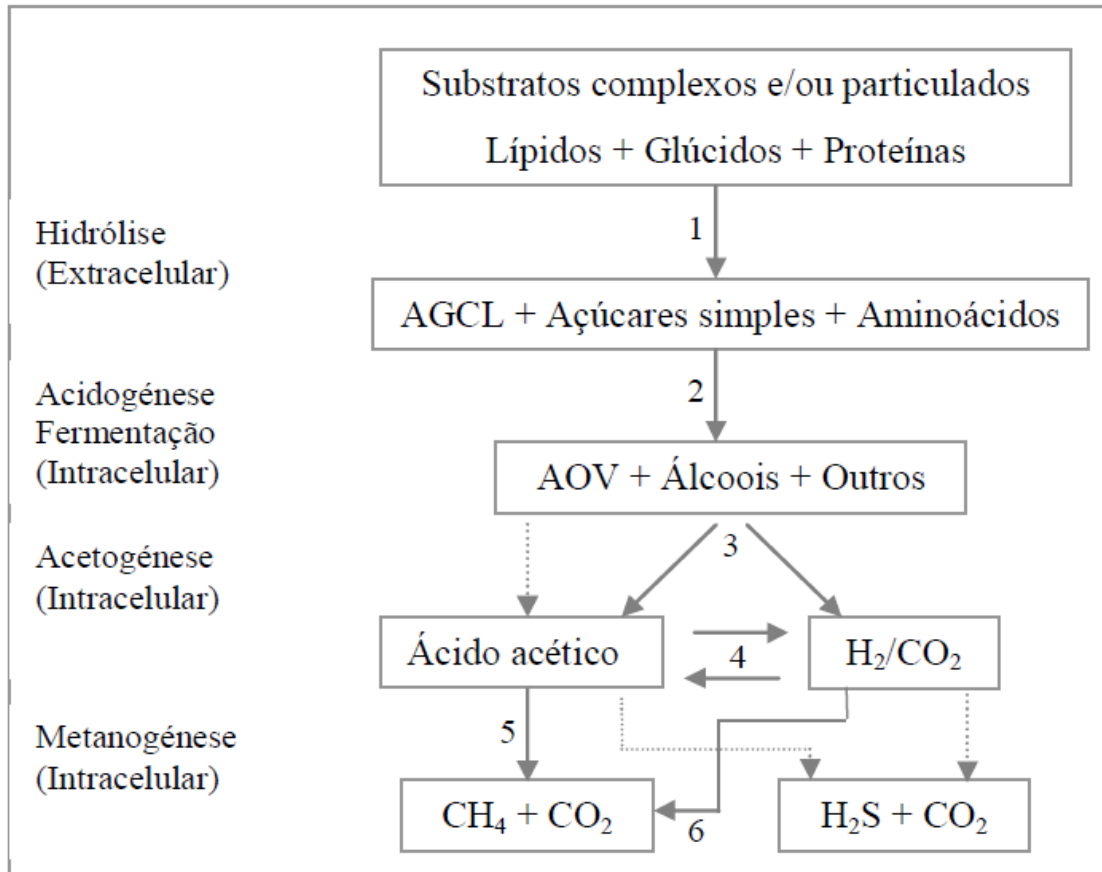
Substratos complexos e/ou particulados
Lípidos + Glúcidos + Proteínas

Hidrólise
(Extracelular)

1

AGCL + Açúcares simples + Aminoácidos

Acidogénese
Fermentação
(Intracelular)

2

AOV + Álcoois + Outros

Acetogénese
(Intracelular)

3

Ácido acético

4

$H_2/CO_2$

Metanogénese
(Intracelular)

5

$CH_4 + CO_2$

6

$H_2S + CO_2$